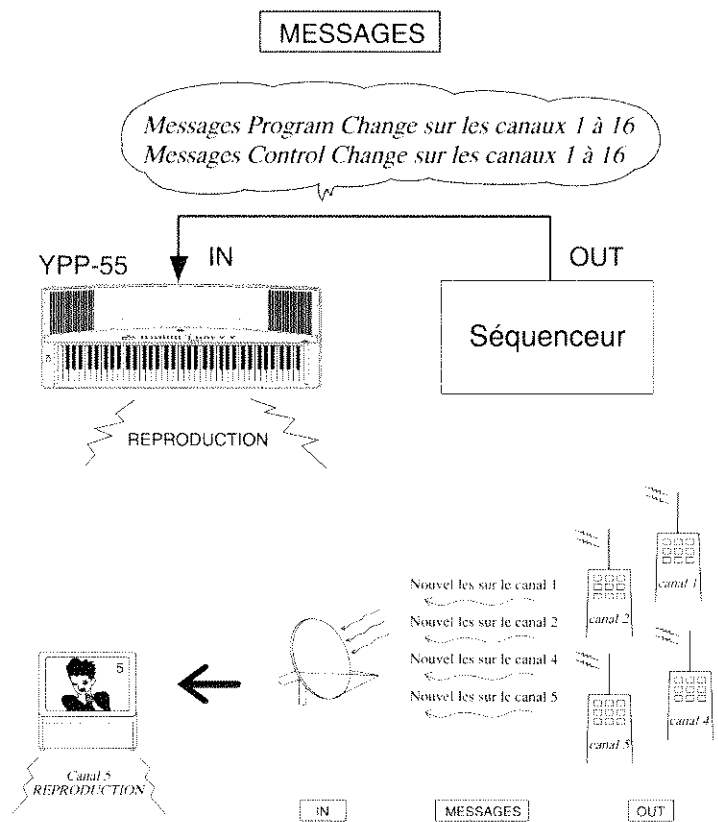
MESSAGES

Messages Program Change sur les canaux 1 à 16
Messages Control Change sur les canaux 1 à 16

YPP-55

IN

OUT

Séquenceur

REPRODUCTION

canal 1

canal 2

canal 4

canal 5

Nouvel les sur le canal 1

Nouvel les sur le canal 2

Nouvel les sur le canal 4

Nouvel les sur le canal 5

5

Canal 5
REPRODUCTION

IN

MESSAGES

OUT